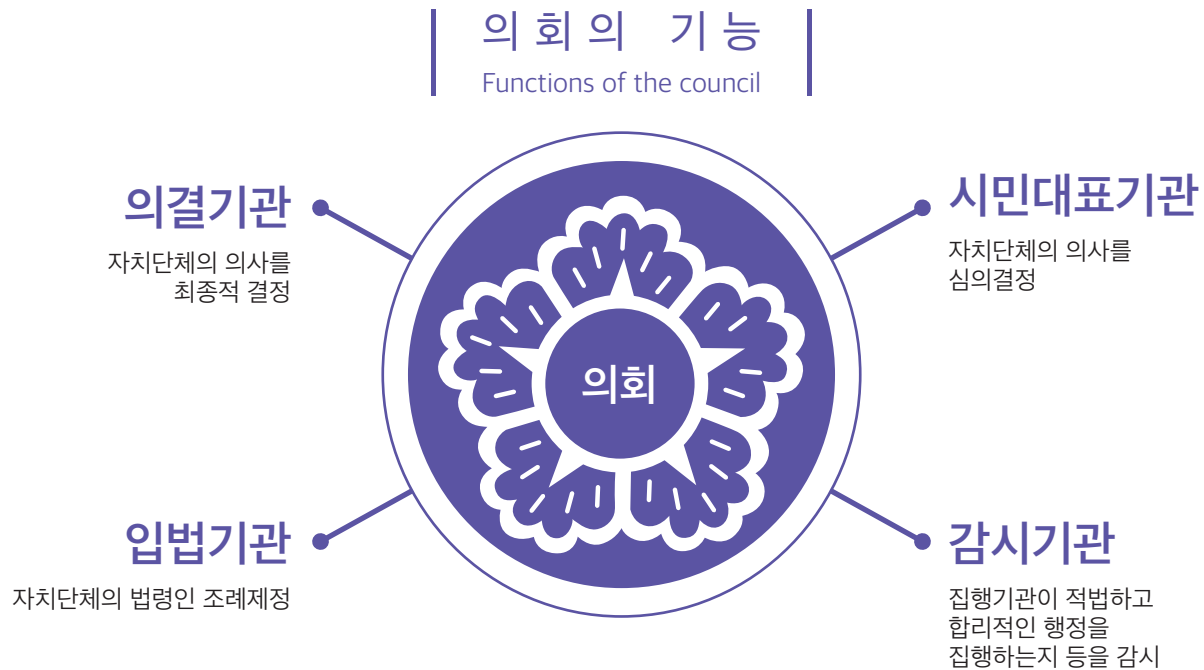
의회의 기능
Functions of the council

의결기관
자치단체의 의사를 최종적 결정

시민대표기관
자치단체의 의사를 심의결정

의회

입법기관
자치단체의 법령인 조례제정

감시기관
집행기관이 적법하고 합리적인 행정을 집행하는지 등을 감시